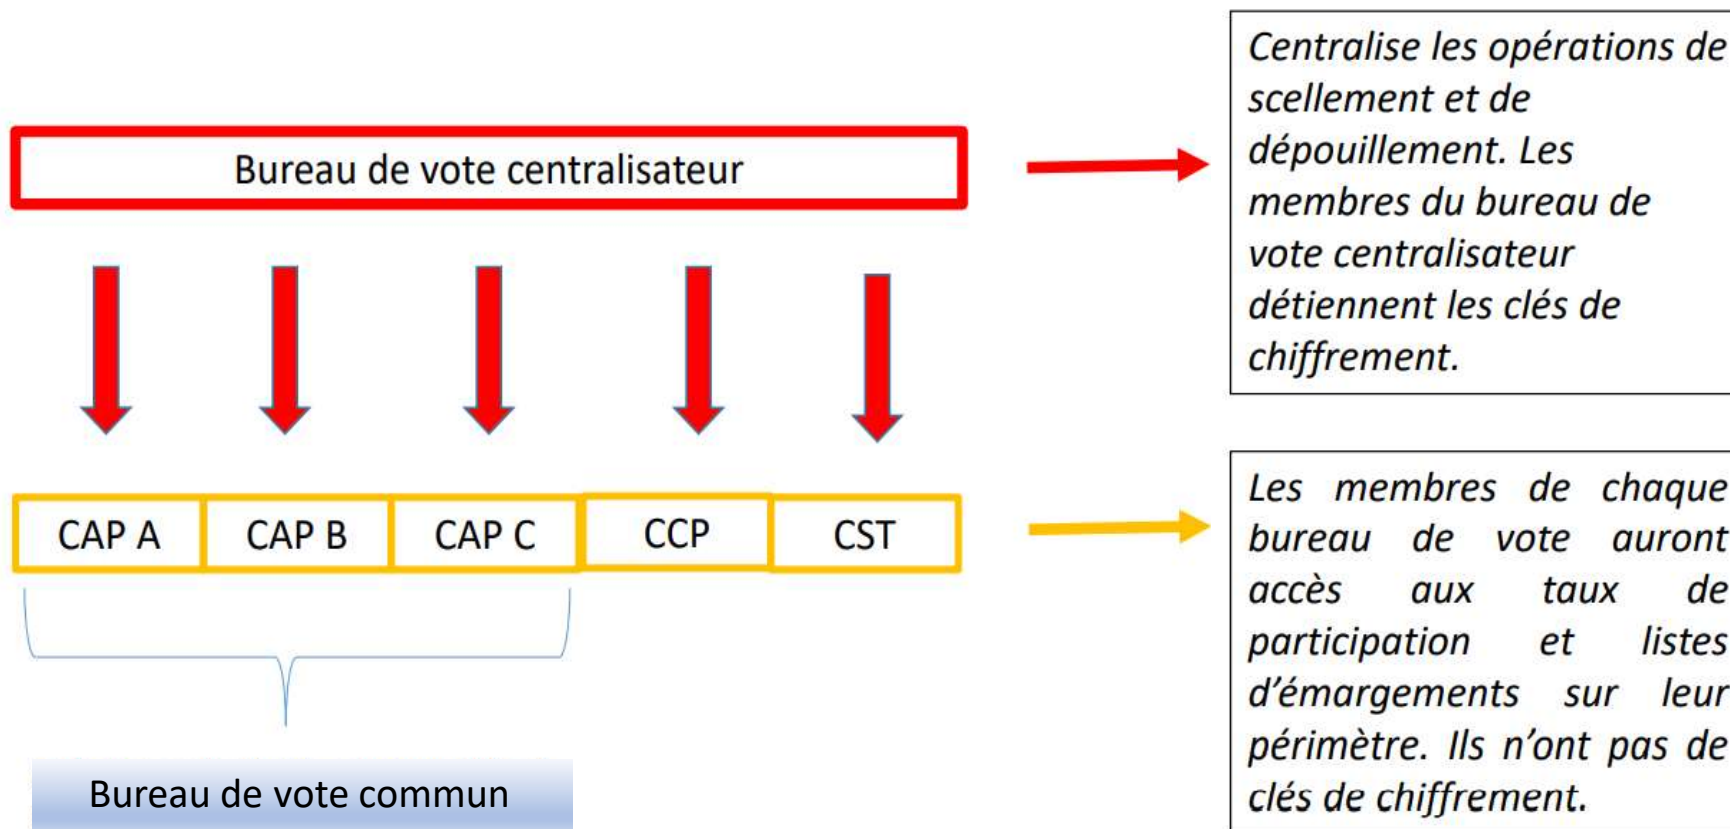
Bureau de vote centralisateur

Centralise les opérations de scellement et de dépouillement. Les membres du bureau de vote centralisateur détiennent les clés de chiffrement.

| CAP A | CAP B | CAP C | CCP | CST |
|---|---|---|---|---|

Les membres de chaque bureau de vote auront accès aux taux de participation et listes d'émargements sur leur périmètre. Ils n'ont pas de clés de chiffrement.

Bureau de vote commun